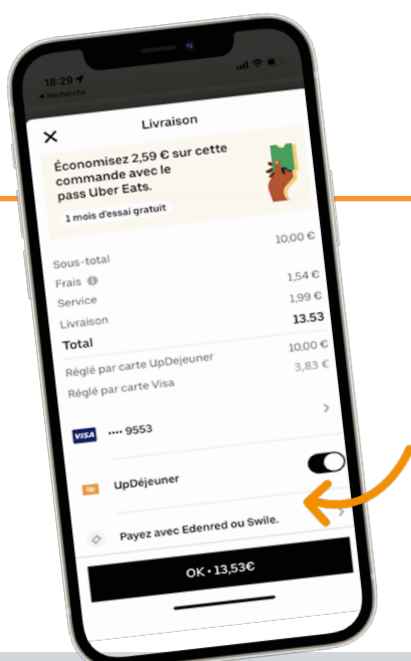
18:29
◂ Recherche

Livraison

Économisez 2,59 € sur cette commande avec le pass Uber Eats.

1 mois d'essai gratuit

| | |
|---|---|
| Sous-total | 10,00 € |
| Frais | 1,54 € |
| Service | 1,99 € |
| Livraison | |
| Total | 13.53 |
| Réglé par carte UpDejeuner | 10,00 € |
| Réglé par carte Visa | 3,83 € |

VISA •••• 9553

Up UpDéjeuner

Payez avec Edenred ou Swile.

OK • 13,53€